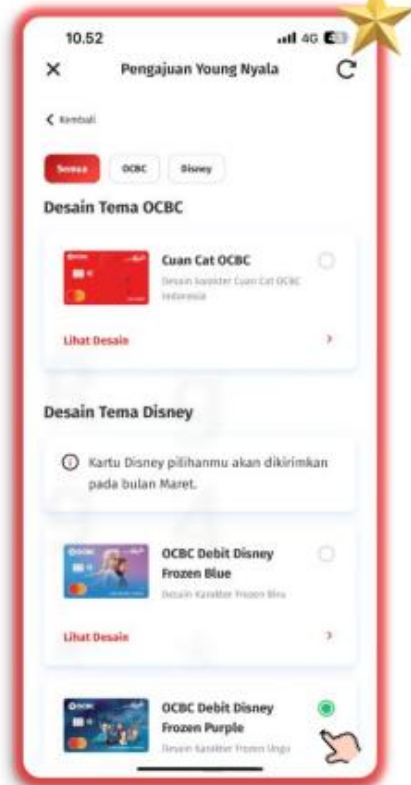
10.52

4G

Pengajuan Young Nyala

< Kembali

Semua

OCBC

Disney

Desain Tema OCBC

Cuan Cat OCBC

Desain karakter Cuan Cat OCBC Indonesia

Lihat Desain

Desain Tema Disney

Kartu Disney pilihanmu akan dikirimkan pada bulan Maret.

OCBC Debit Disney Frozen Blue

Desain Karakter Frozen Biru

Lihat Desain

OCBC Debit Disney Frozen Purple

Desain Karakter Frozen Ungu